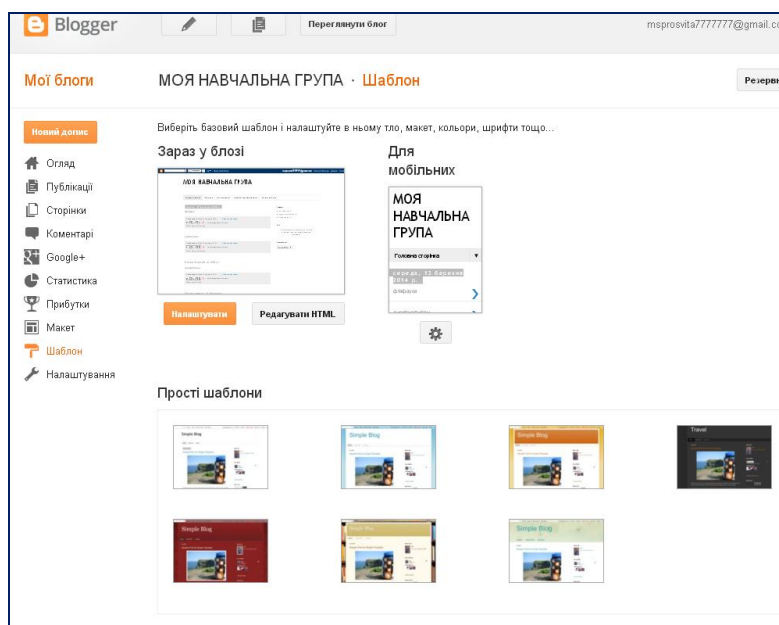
Blogger

Переглянути блог

msprosvita7777777@gmail.c

Мої блоги

МОЯ НАВЧАЛЬНА ГРУПА · Шаблон

Резерв

Новий допис

Огляд

Публікації

Сторінки

Коментарі

Google+

Статистика

Прибутки

Макет

Шаблон

Налаштування

Виберіть базовий шаблон і налаштуйте в ньому тло, макет, кольори, шрифти тощо...

Зараз у блозі

МОЯ НАВЧАЛЬНА ГРУПА

Для мобільних

МОЯ НАВЧАЛЬНА ГРУПА

Головна сторінка

середа, 22 березня 2014 р.

Налаштувати

Редагувати HTML

Прості шаблони

Simple Blog

Simple Blog

Travel

Simple Blog

Simple Blog

Simple Blog